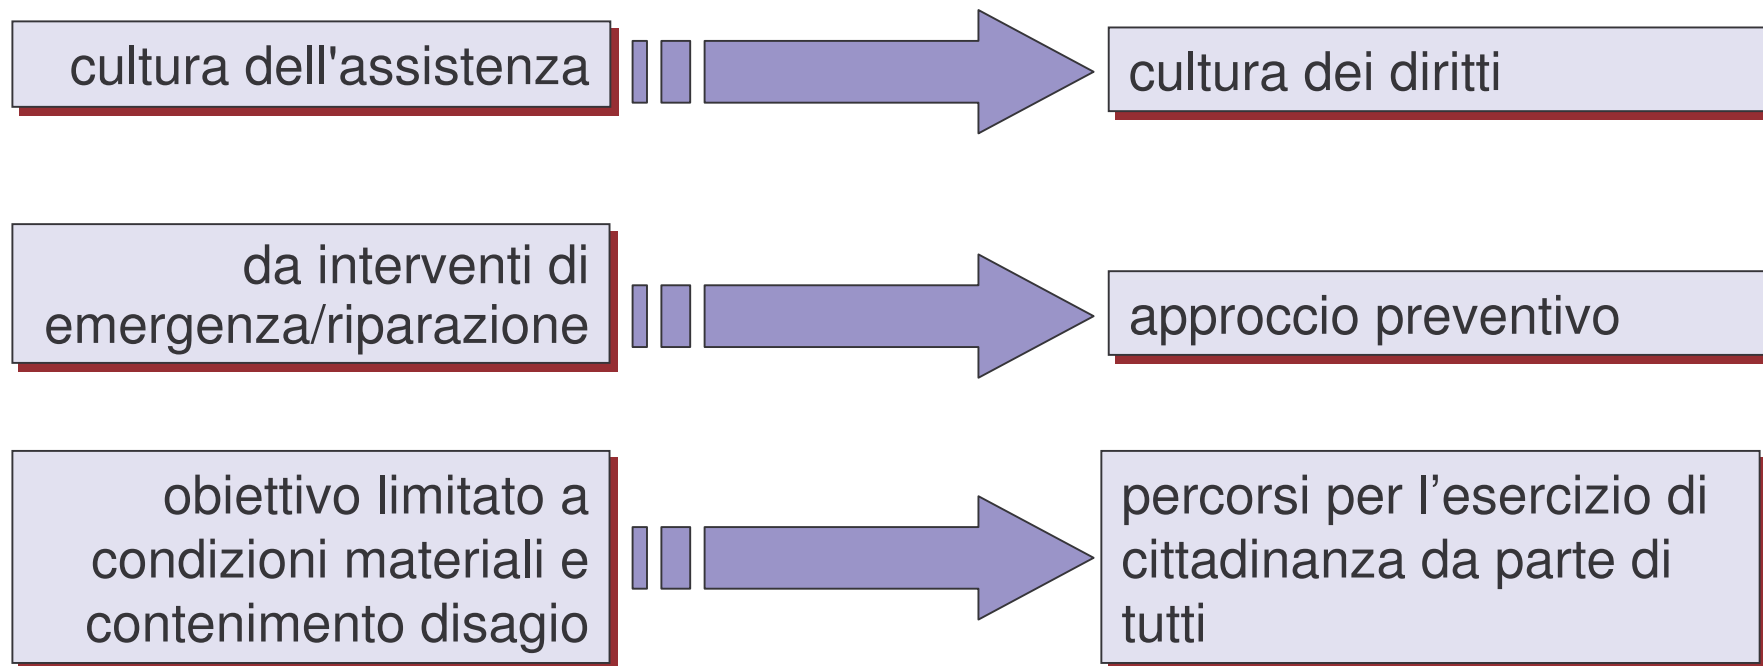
cultura dell'assistenza

cultura dei diritti

da interventi di emergenza/riparazione

approccio preventivo

obiettivo limitato a condizioni materiali e contenimento disagio

percorsi per l’esercizio di cittadinanza da parte di tutti